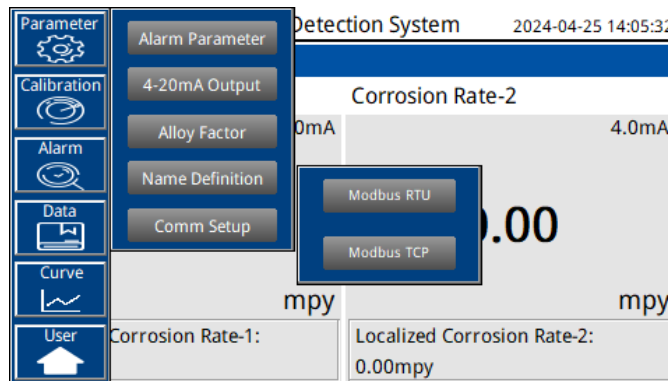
Parameter
Calibration
Alarm
Data
Curve
User

Alarm Parameter
4-20mA Output
Alloy Factor
Name Definition
Comm Setup

Modbus RTU
Modbus TCP

Detection System 2024-04-25 14:05:32

Corrosion Rate-2
0mA 4.0mA
.00
mpy mpy
Corrosion Rate-1:
Localized Corrosion Rate-2:
0.00mpy